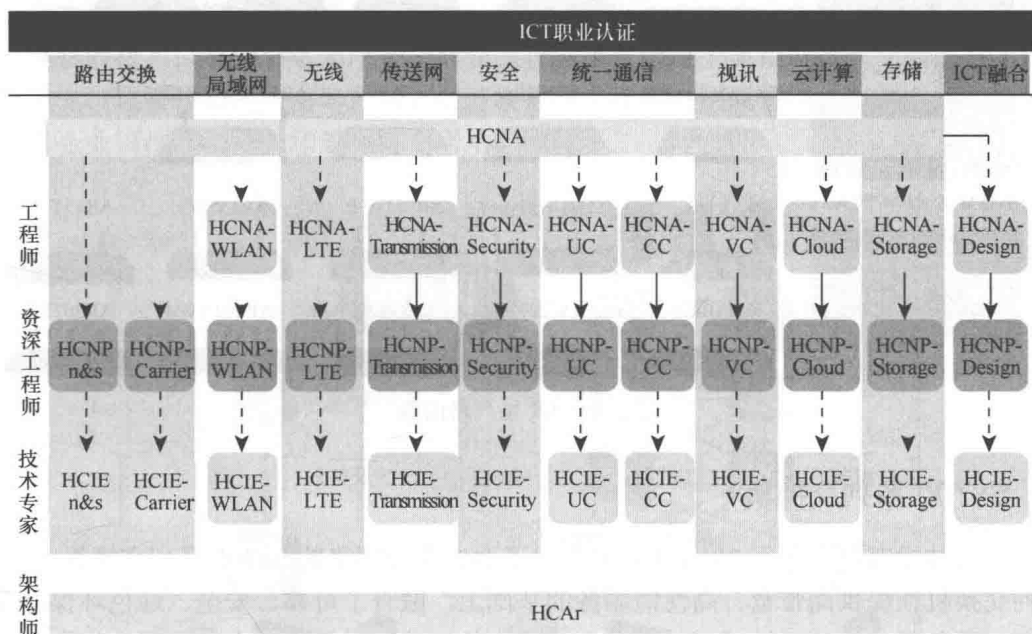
ICT职业认证

| | 路由交换 | | 无线局域网 | 无线 | 传送网 | 安全 | 统一通信 | | 视讯 | 云计算 | 存储 | ICT融合 |
|---|---|---|---|---|---|---|---|---|---|---|---|---|
| | HCNA | | | | | | | | | | | |
| 工程师 | | | HCNA-WLAN | HCNA-LTE | HCNA-Transmission | HCNA-Security | HCNA-UC | HCNA-CC | HCNA-VC | HCNA-Cloud | HCNA-Storage | HCNA-Design |
| 资深工程师 | HCNP R&S | HCNP-Carrier | HCNP-WLAN | HCNP-LTE | HCNP-Transmission | HCNP-Security | HCNP-UC | HCNP-CC | HCNP-VC | HCNP-Cloud | HCNP-Storage | HCNP-Design |
| 技术专家 | HCIE R&S | HCIE-Carrier | HCIE-WLAN | HCIE-LTE | HCIE-Transmission | HCIE-Security | HCIE-UC | HCIE-CC | HCIE-VC | HCIE-Cloud | HCIE-Storage | HCIE-Design |
| 架构师 | HCAr | | | | | | | | | | | |